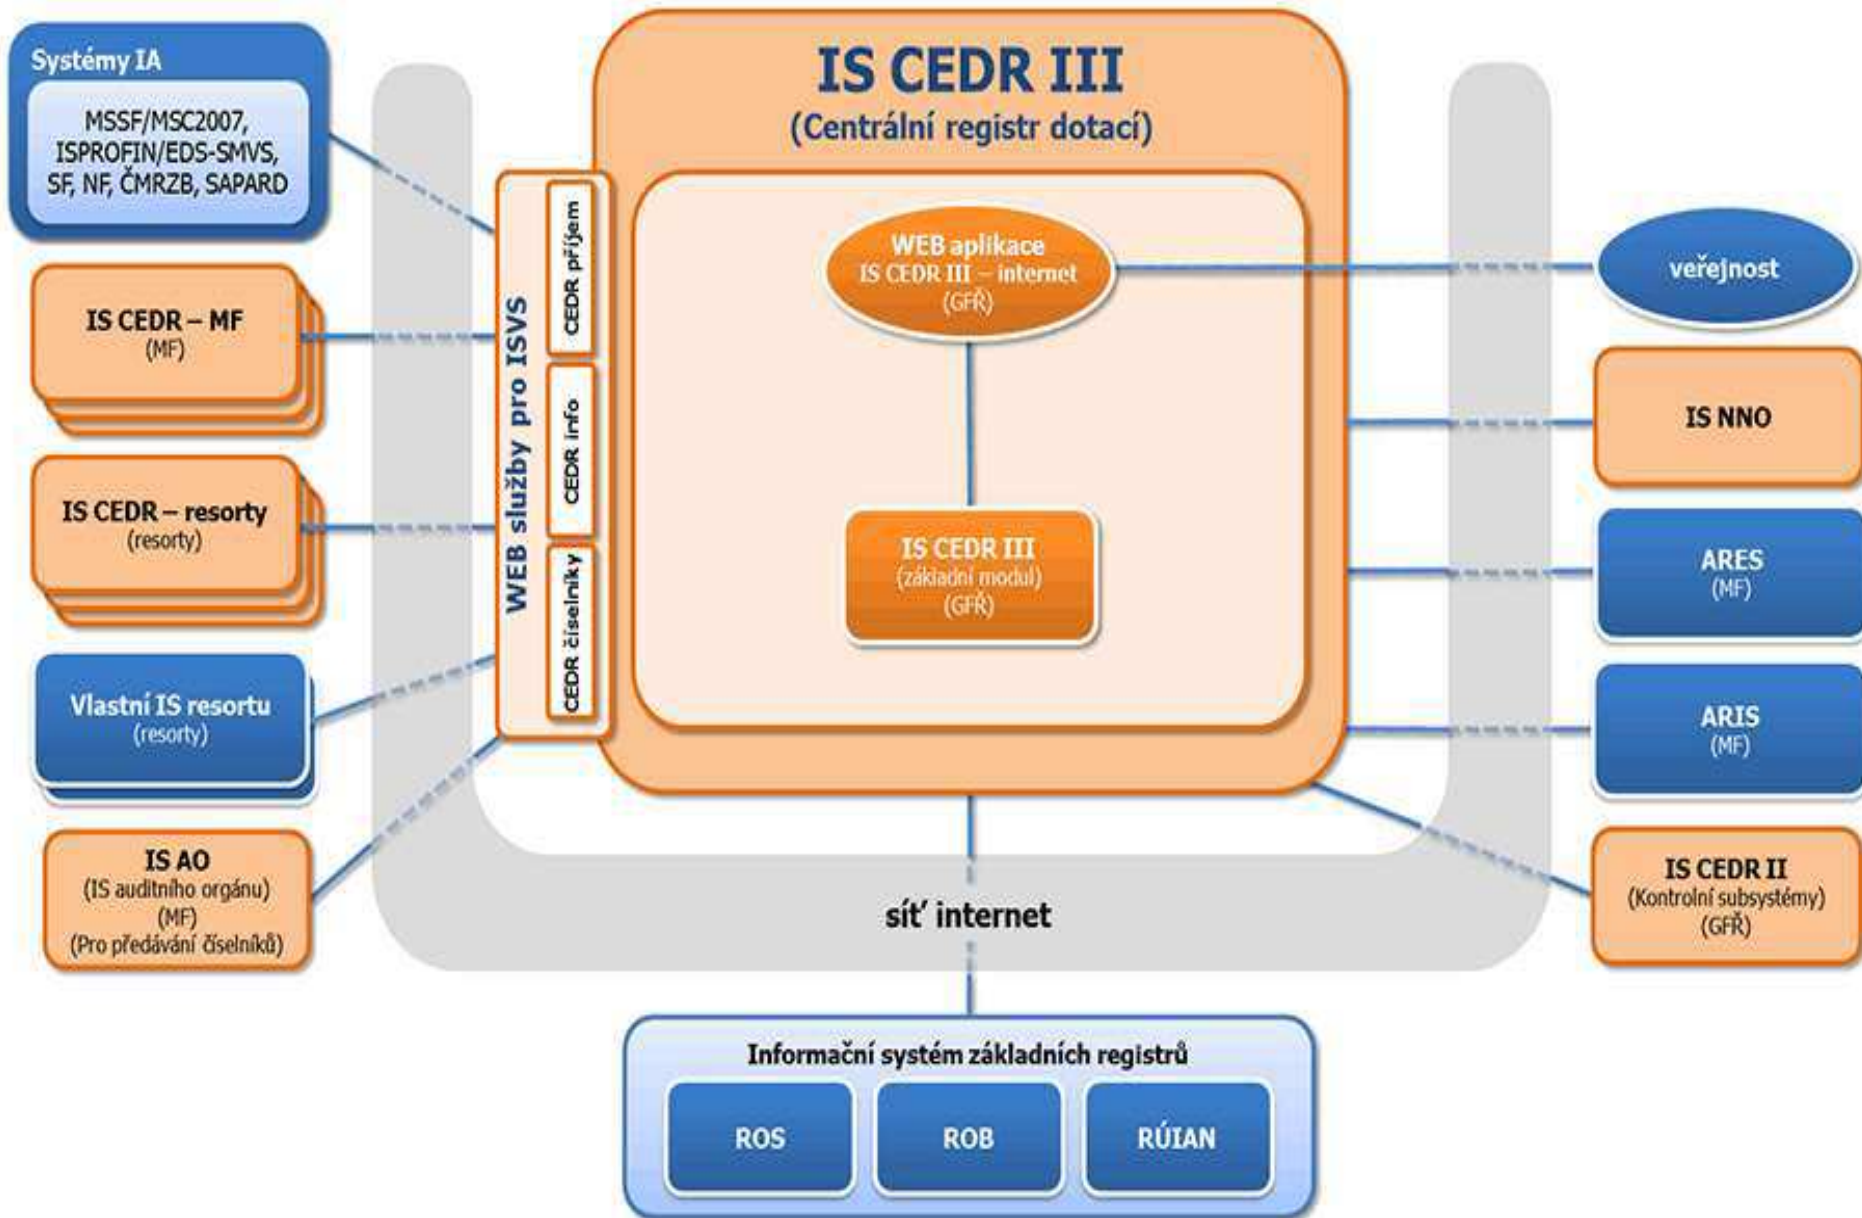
Systémy IA

MSSF/MSC2007, ISPROFIN/EDS-SMVS, SF, NF, ČMRZB, SAPARD

IS CEDR – MF
(MF)

IS CEDR – resorty
(resorty)

Vlastní IS resortu
(resorty)

IS AO
(IS auditního orgánu)
(MF)
(Pro předávání číselníků)

IS CEDR III
(Centrální registr dotací)

WEB služby pro ISVS

CEDR příjem

CEDR info

CEDR číselníky

WEB aplikace
IS CEDR III – internet
(GFŘ)

IS CEDR III
(základní modul)
(GFŘ)

veřejnost

IS NNO

ARES
(MF)

ARIS
(MF)

IS CEDR II
(Kontrolní subsystémy)
(GFŘ)

síť internet

Informační systém základních registrů

ROS

ROB

RÚIAN